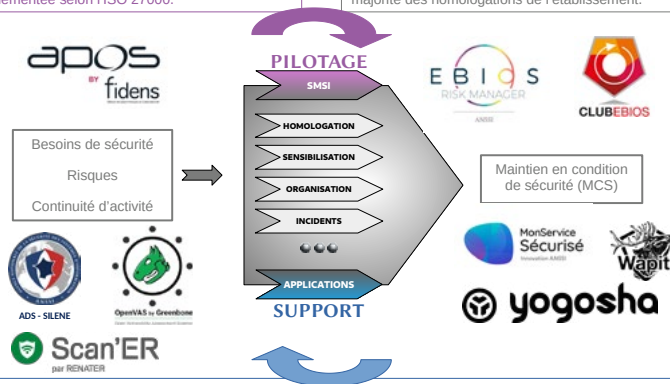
mentée selon l'ISO 27000.

majorité des homologations de l'établissement.

apos BY fidens

PILOTAGE

SMSI

HOMOLOGATION

SENSIBILISATION

ORGANISATION

INCIDENTS

APPLICATIONS

SUPPORT

EBIOS RISK MANAGER ANSSI

CLUBEBIOS

Besoins de sécurité

Risques

Continuité d'activité

Maintien en condition de sécurité (MCS)

ADS - SILENE

OpenVAS by Greenbone

MonService Sécurisé

Wapiti

yogosha

Scan'ER par RENATER